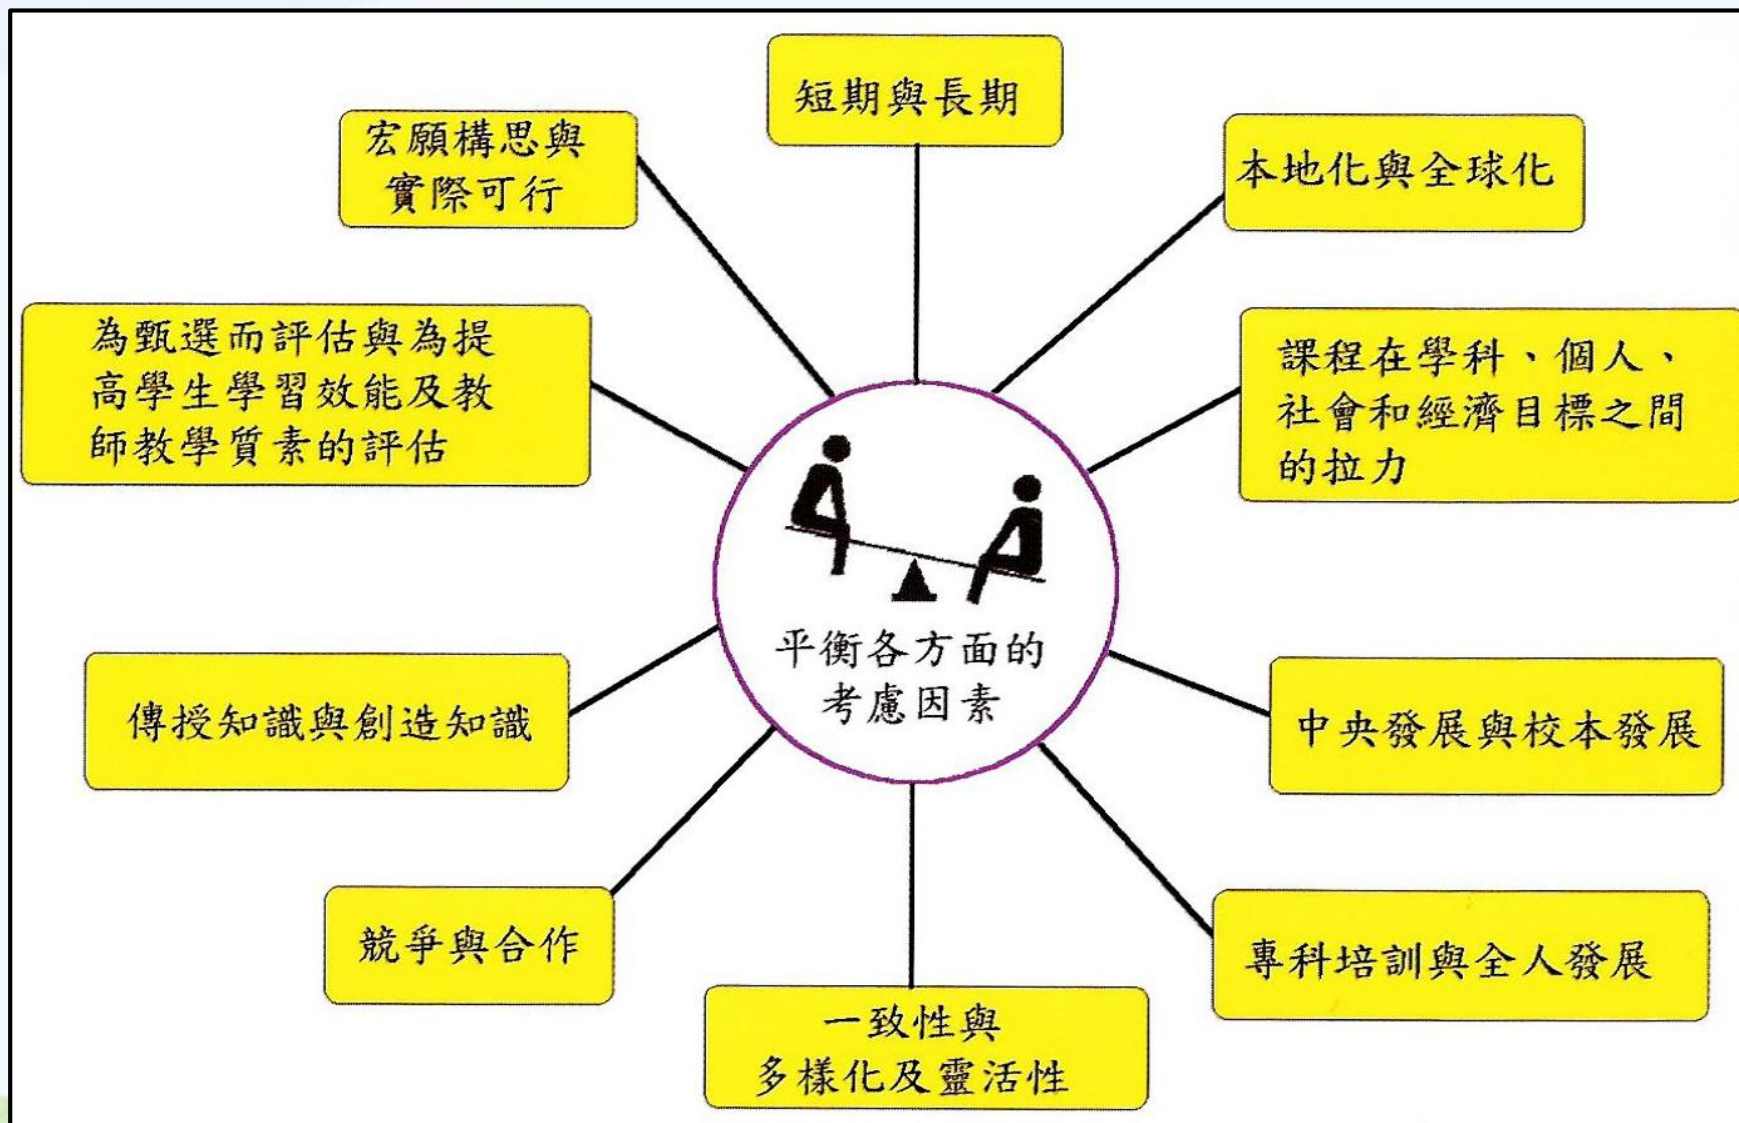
短期與長期

宏願構思與實際可行

本地化與全球化

為甄選而評估與為提高學生學習效能及教師教學質素的評估

課程在學科、個人、社會和經濟目標之間的拉力

平衡各方面的考慮因素

傳授知識與創造知識

中央發展與校本發展

競爭與合作

專科培訓與全人發展

一致性與多樣化及靈活性